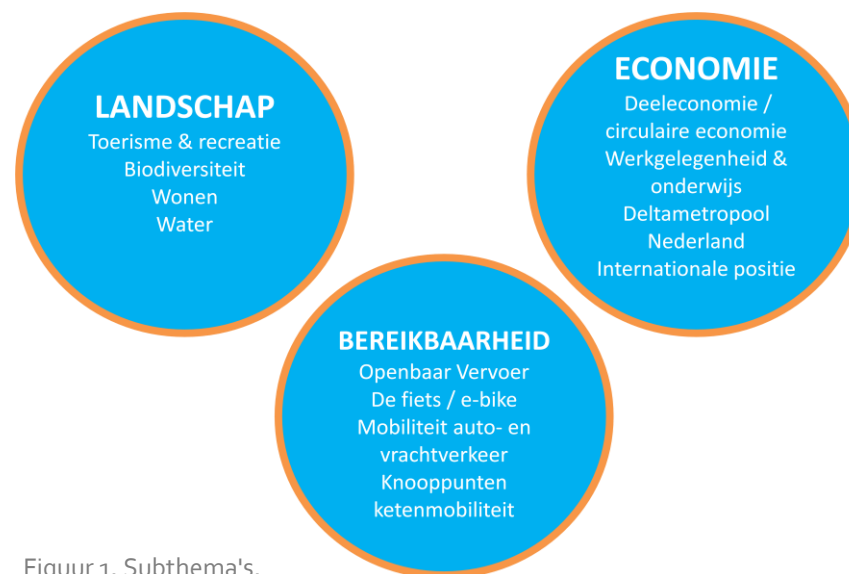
LANDSCHAP
Toerisme & recreatie
Biodiversiteit
Wonen
Water

ECONOMIE
Deeleconomie / circulaire economie
Werkgelegenheid & onderwijs
Deltametropool Nederland
Internationale positie

BEREIKBAARHEID
Openbaar Vervoer
De fiets / e-bike
Mobiliteit auto- en vrachtverkeer
Knooppunten ketenmobiliteit

Figuur 1. Subthema's.